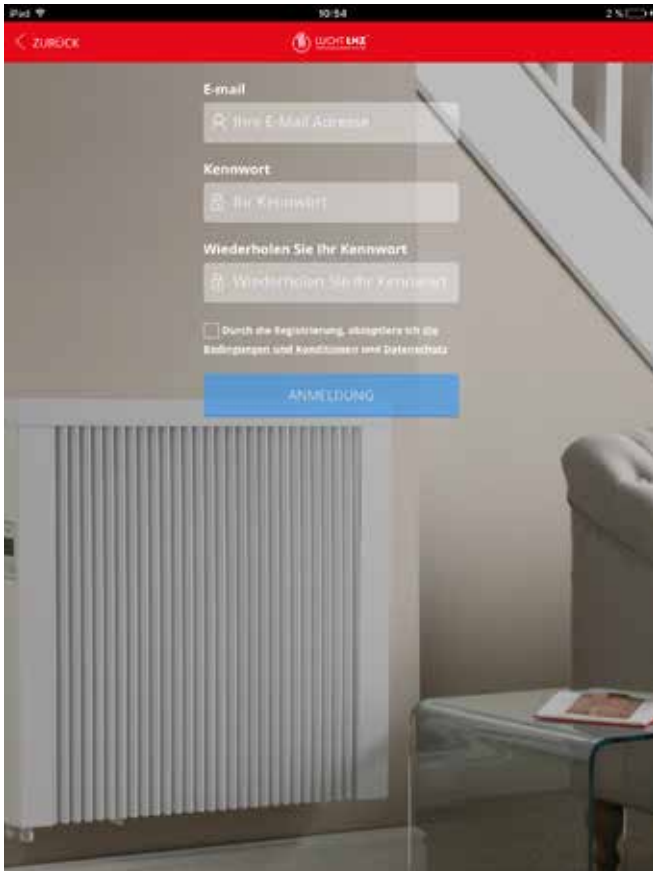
iPad

10:54

2 %

< ZURÜCK

LUCHT LHZ

E-mail

Ihre E-Mail Adresse

Kennwort

Ihr Kennwort

Wiederholen Sie Ihr Kennwort

Wiederholen Sie Ihr Kennwort

Durch die Registrierung, akzeptiere ich die Bedingungen und Konditionen und Datenschutz

ANMELDUNG